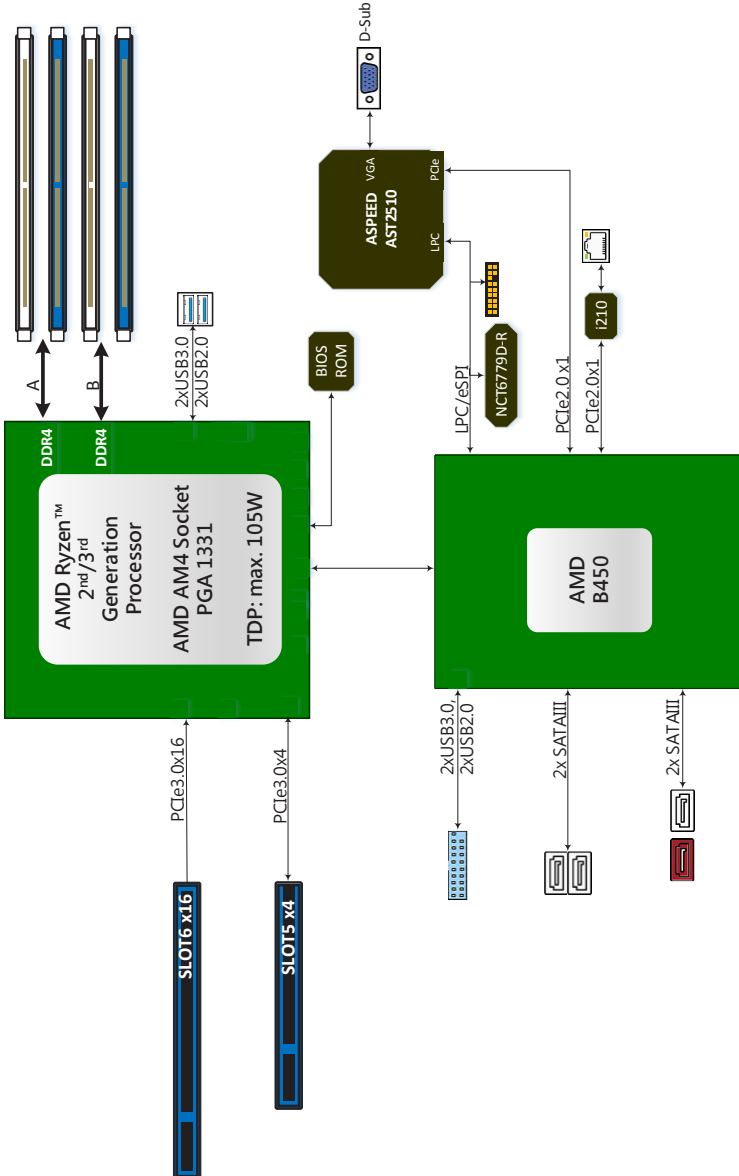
D-Sub

VGA
PCIe
ASPEED
AST2510
LPC

i210

NCT6779D-R

BIOS
ROM

2xUSB3.0
2xUSB2.0

A
B

DDR4
DDR4

AMD Ryzen™
2nd/3rd
Generation
Processor

AMD AM4 Socket
PGA 1331

TDP: max. 105W

LPC/eSPI
PCIe2.0 x1
PCIe2.0x1

AMD
B450

PCIe3.0x16
PCIe3.0x4

2xUSB3.0
2xUSB2.0
2x SATAIII
2x SATAIII

SLOT6 x16
SLOT5 x4